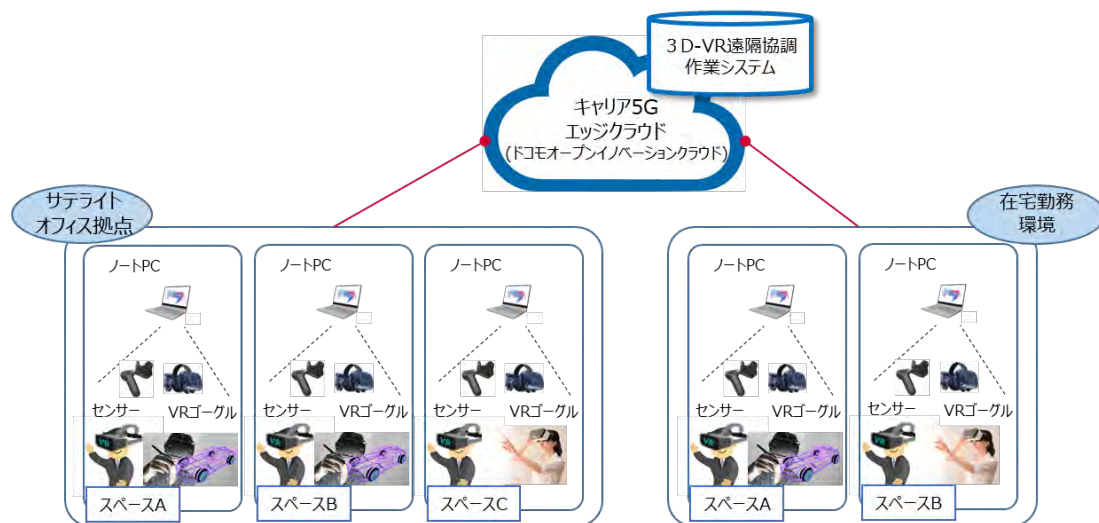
3D-VR遠隔協調作業システム

キャリア5G
エッジクラウド
(ドコモオープンイノベーションクラウド)

サテライトオフィス拠点

ノートPC
センサー
VRゴーグル
スペースA

ノートPC
センサー
VRゴーグル
スペースB

ノートPC
センサー
VRゴーグル
スペースC

在宅勤務環境

ノートPC
センサー
VRゴーグル
スペースA

ノートPC
センサー
VRゴーグル
スペースB